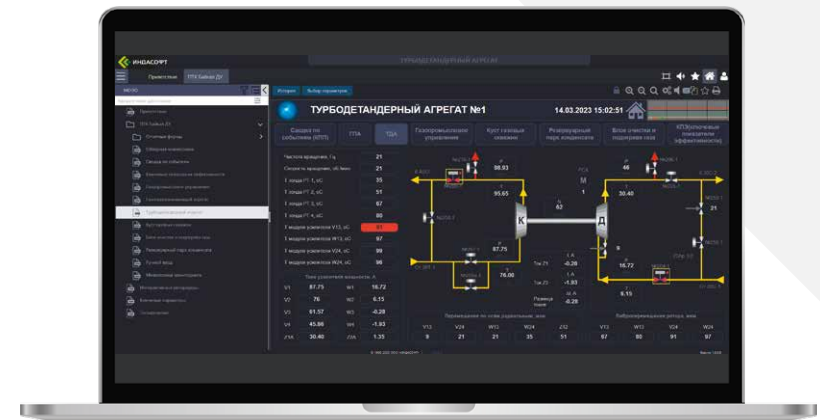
ИНДАСОФТ

ТУРБОДЕТАНДЕРНЫЙ АГРЕГАТ

Приветствие ТПУ Байкал ДУ

История Выбор параметров

МЕНЮ

Приветствие

ТПУ Байкал ДУ

Отчетные формы

Сводная мнемосхема

Сводка по событиям

Ключевые показатели эффективности

Газопромысловое управление

Газоперерабатывающий корпус

Турбодетандерный агрегат

Куст газовых скважин

Блок очистки и подогрева газа

Резервуарный парк конденсата

Кустовой фонд

Мнемосхемы мониторинга

Интеграционные платформы

Ключевые параметры

Продажи

ТУРБОДЕТАНДЕРНЫЙ АГРЕГАТ №1

14.03.2023 15:02:51

Сводка по событиям (КПЛ)

ТПА

ТДА

Газопромысловое управление

Куст газовых скважин

Резервуарный парк конденсата

Блок очистки и подогрева газа

КПЭ(Ключевые показатели эффективности)

| | |
|---|---|
| Частота вращения, Гц | 21 |
| Скорость вращения, об/мин | 21 |
| Т опоры РТ 1, оС | 35 |
| Т опоры РТ 2, оС | 51 |
| Т опоры РТ 3, оС | 67 |
| Т опоры РТ 4, оС | 80 |
| Т модуля усилителя V13, оС | 91 |
| Т модуля усилителя W13, оС | 97 |
| Т модуля усилителя V24, оС | 99 |
| Т модуля усилителя W24, оС | 98 |

Токи усилителей мощности, А

| | | | |
|---|---|---|---|
| V1 | 87.75 | W1 | 16.72 |
| V2 | 76 | W2 | 6.15 |
| V3 | 61.57 | W3 | -0.28 |
| V4 | 45.86 | W4 | -1.93 |
| Z1A | 30.40 | Z2A | 1.35 |

98.93

95.65

62

К

Д

87.75

76.00

46

30.40

21

16.72

6.15

Ток Z1 -0.28

Ток Z2 -1.93

Разница токов -0.28

Перемещения по осям радиальных, мкм

| V13 | V24 | W13 | W24 | Z12 |
|---|---|---|---|---|
| 9 | 21 | 21 | 35 | 51 |

Виброперемещения ротора, мкм

| V13 | W13 | V24 | W24 |
|---|---|---|---|
| 67 | 80 | 91 | 97 |